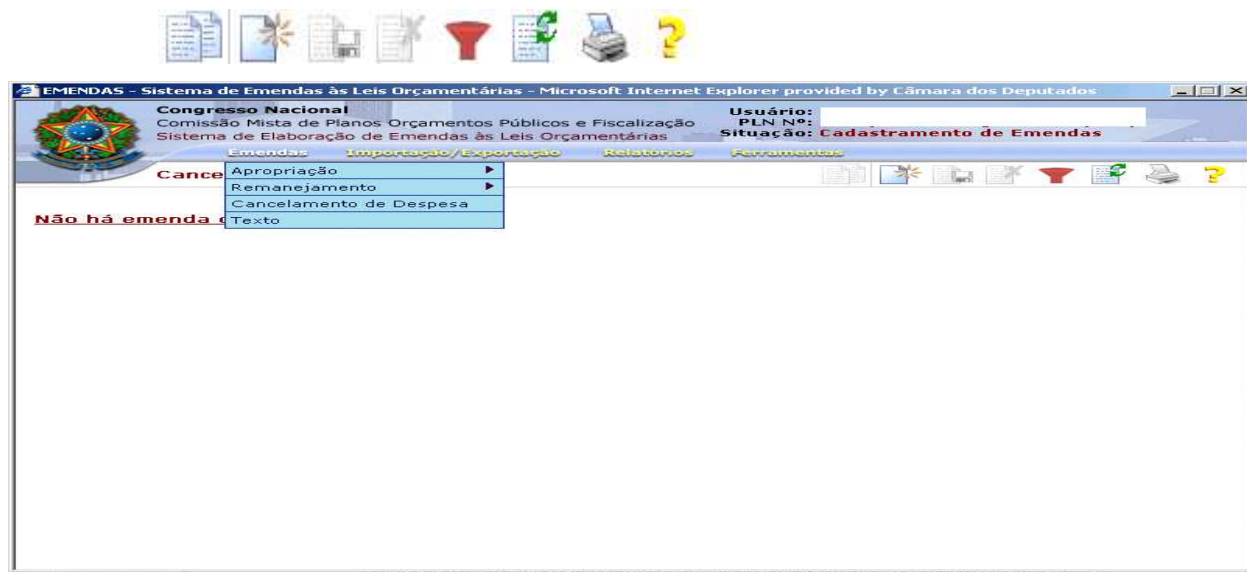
EMENDAS - Sistema de Emendas às Leis Orçamentárias - Microsoft Internet Explorer provided by Câmara dos Deputados

Congresso Nacional
Comissão Mista de Planos Orçamentos Públicos e Fiscalização
Sistema de Elaboração de Emendas às Leis Orçamentárias

Usuário:
PLN Nº:
Situação: Cadastramento de Emendas

Emendas Importação/Exportação Relatórios Ferramentas

Cance

Apropriação
Remanejamento
Cancelamento de Despesa
Texto

Não há emenda